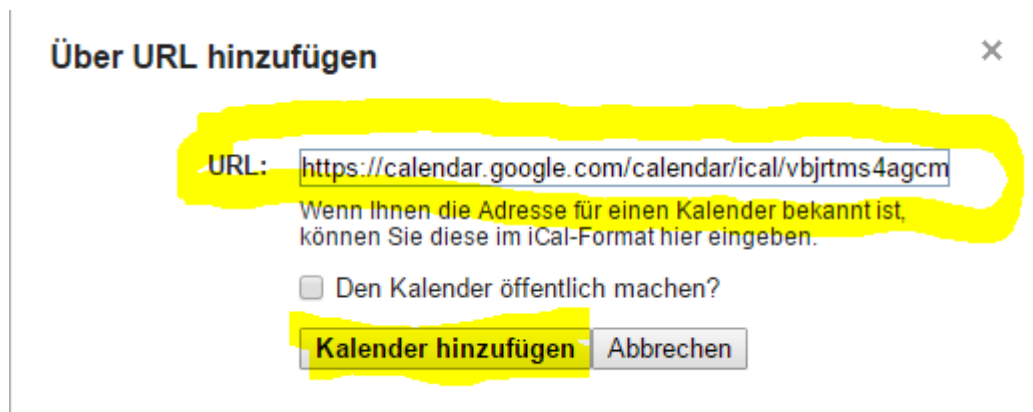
Über URL hinzufügen

×

URL: https://calendar.google.com/calendar/ical/vbjrtms4agcm

Wenn Ihnen die Adresse für einen Kalender bekannt ist, können Sie diese im iCal-Format hier eingeben.

Den Kalender öffentlich machen?

Kalender hinzufügen Abbrechen